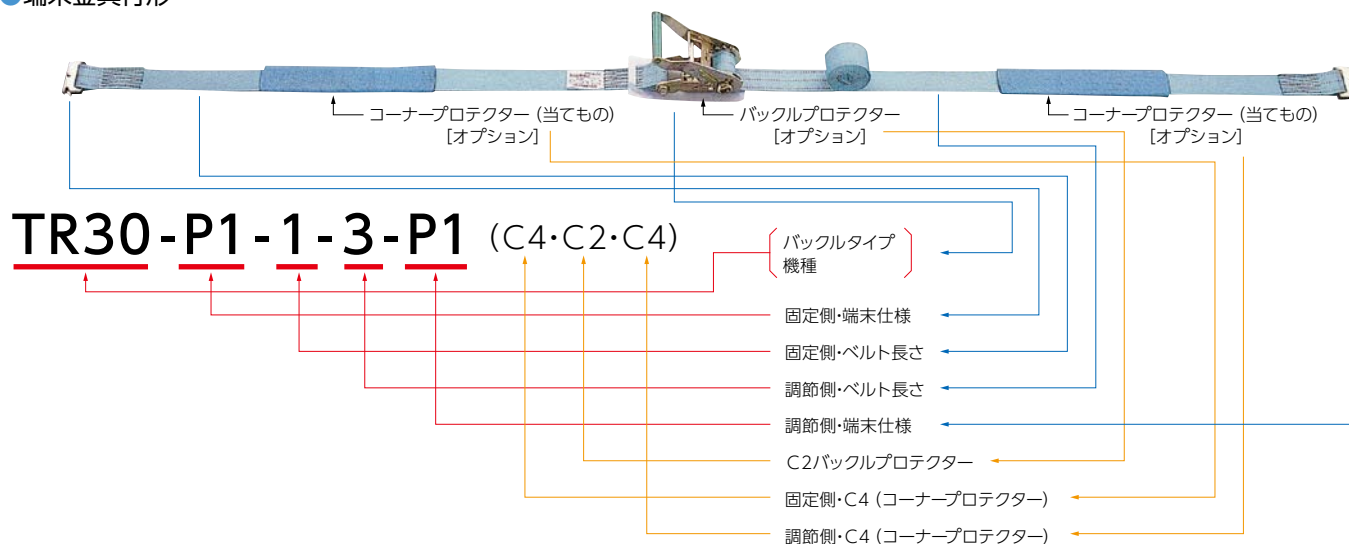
●端末金具付形

コーナープロテクター（当てもの）
［オプション］

バックルプロテクター
［オプション］

コーナープロテクター（当てもの）
［オプション］

TR30-P1-1-3-P1（C4·C2·C4）

バックルタイプ
機種

固定側·端末仕様

固定側·ベルト長さ

調節側·ベルト長さ

調節側·端末仕様

C2バックルプロテクター

固定側·C4（コーナープロテクター）

調節側·C4（コーナープロテクター）